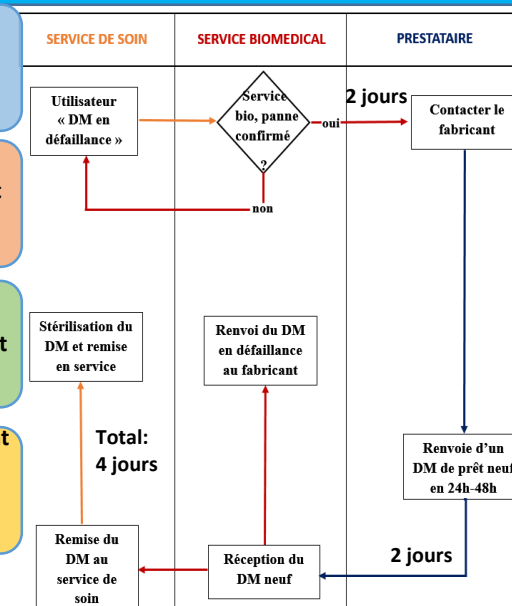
SERVICE DE SOIN

SERVICE BIOMEDICAL

PRESTATAIRE

Utilisateur « DM en défaillance »

Service bio, panne confirmé ?

oui

non

2 jours

Contacter le fabricant

t

t

t

Stérilisation du DM et remise en service

Renvoi du DM en défaillance au fabricant

Total: 4 jours

Renvoie d'un DM de prêt neuf en 24h-48h

2 jours

Remise du DM au service de soin

Réception du DM neuf